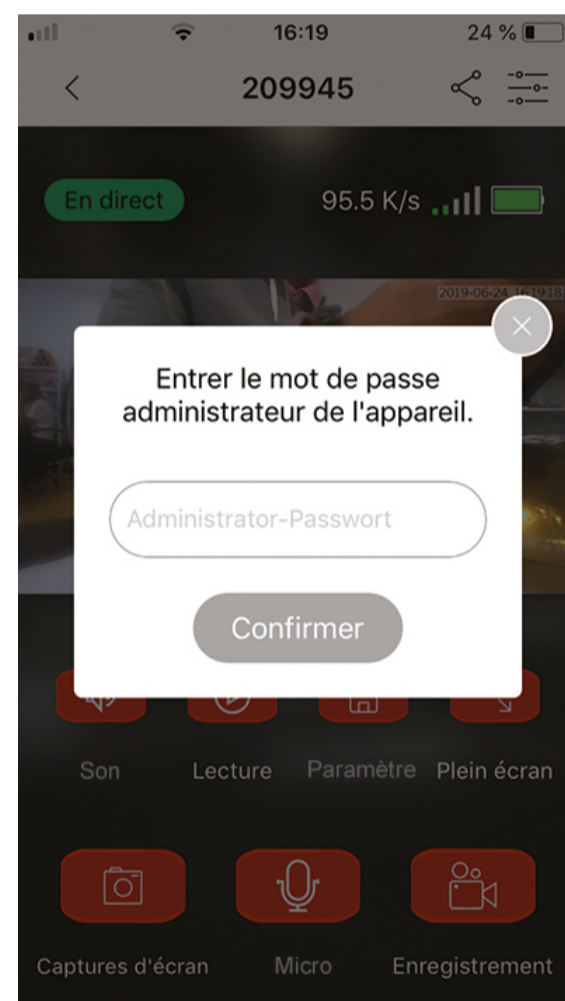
16:19 24 %

209945

En direct

95.5 K/s

2019-06-24 16:19:18

Entrer le mot de passe administrateur de l'appareil.

Administrator-Passwort

Confirmer

Son Lecture Paramètre Plein écran

Captures d'écran Micro Enregistrement